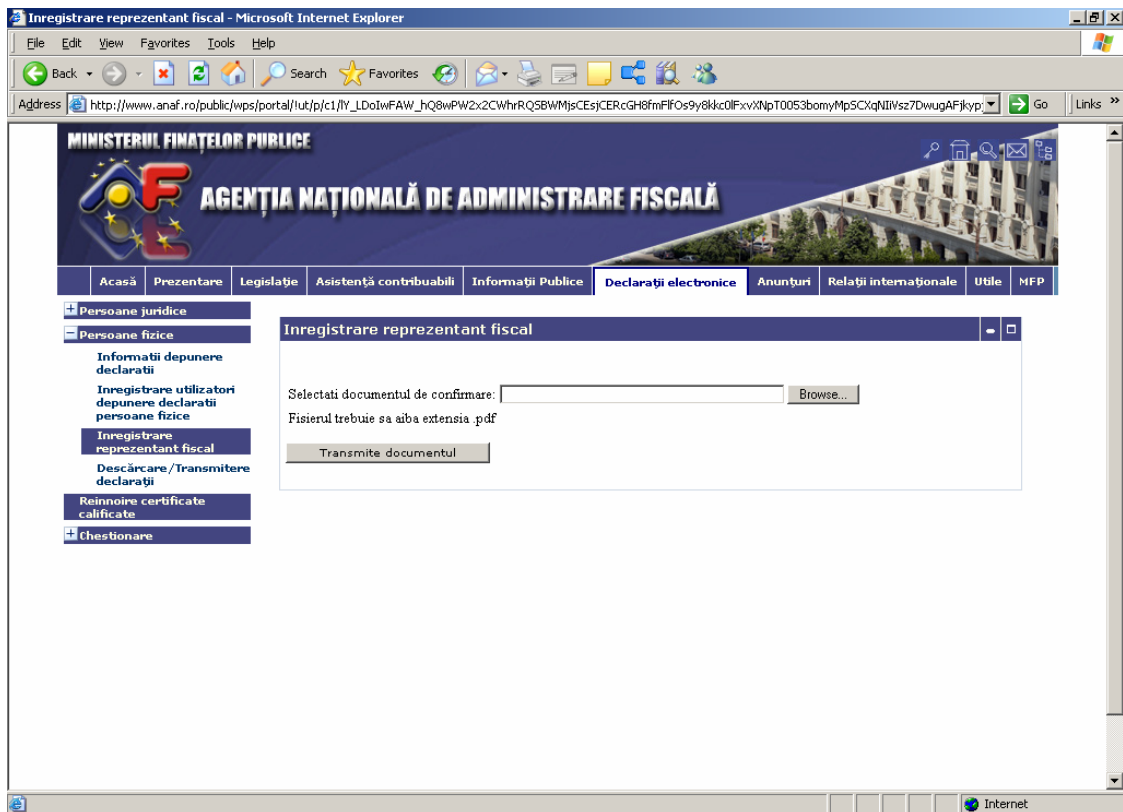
Inregistrare reprezentant fiscal - Microsoft Internet Explorer

File Edit View Favorites Tools Help

Back Search Favorites

Address http://www.anaf.ro/public/wps/portal/!ut/p/c1/lY_LDoIwFAW_hQ8wPW2x2CWhrRQSBWMjsCEsjCERcGH8fmFlfOs9y8kkc0lFxvXNpT0053bomyMpSCXqNIiVsz7DwugAFjkyp Go Links

MINISTERUL FINAȚELOR PUBLICE

AGENȚIA NAȚIONALĂ DE ADMINISTRARE FISCALĂ

Acasă | Prezentare | Legislație | Asistență contribuabili | Informații Publice | Declarații electronice | Anunțuri | Relații internaționale | Utile | MFP

Persoane juridice
Persoane fizice
Informatii depunere declaratii
Inregistrare utilizatori depunere declaratii persoane fizice
Inregistrare reprezentant fiscal
Descărcare/Transmitere declarații
Reinnoire certificate calificate
Chestionare

Inregistrare reprezentant fiscal

Selectati documentul de confirmare: Browse...

Fisierul trebuie sa aiba extensia .pdf

Transmite documentul

Internet